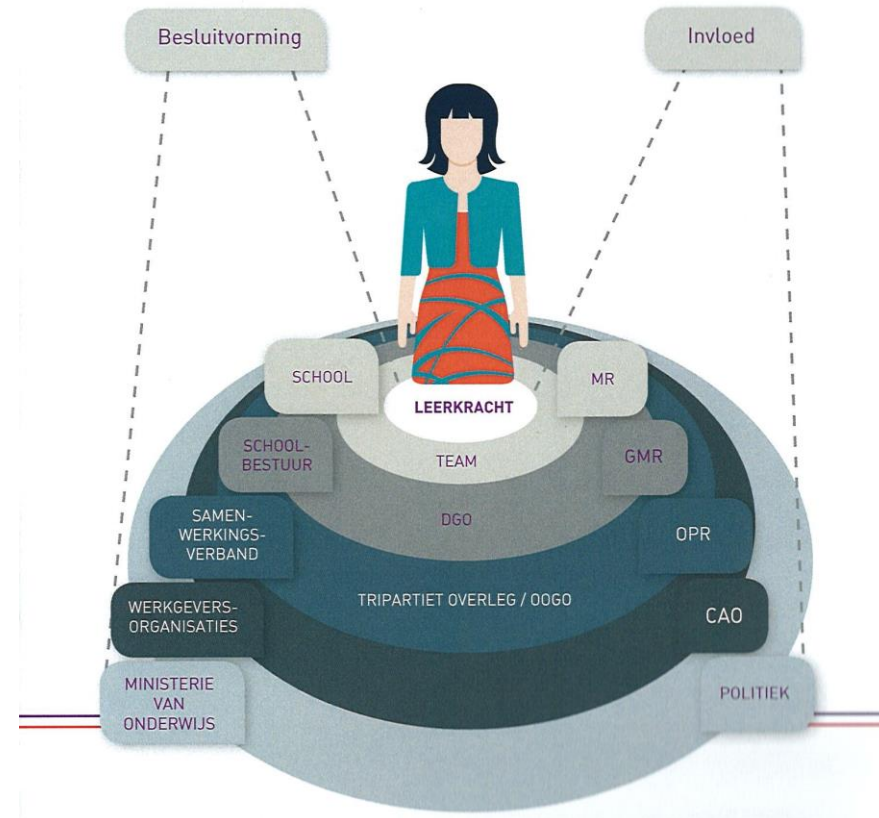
Besluitvorming

Invloed

SCHOOL

MR

LEERKRACHT

SCHOOL-BESTUUR

TEAM

GMR

SAMEN-WERKINGS-VERBAND

DGO

OPR

TRIPARTIET OVERLEG / OOGO

WERKGEVERS-ORGANISATIES

CAO

MINISTERIE VAN ONDERWIJS

POLITIEK